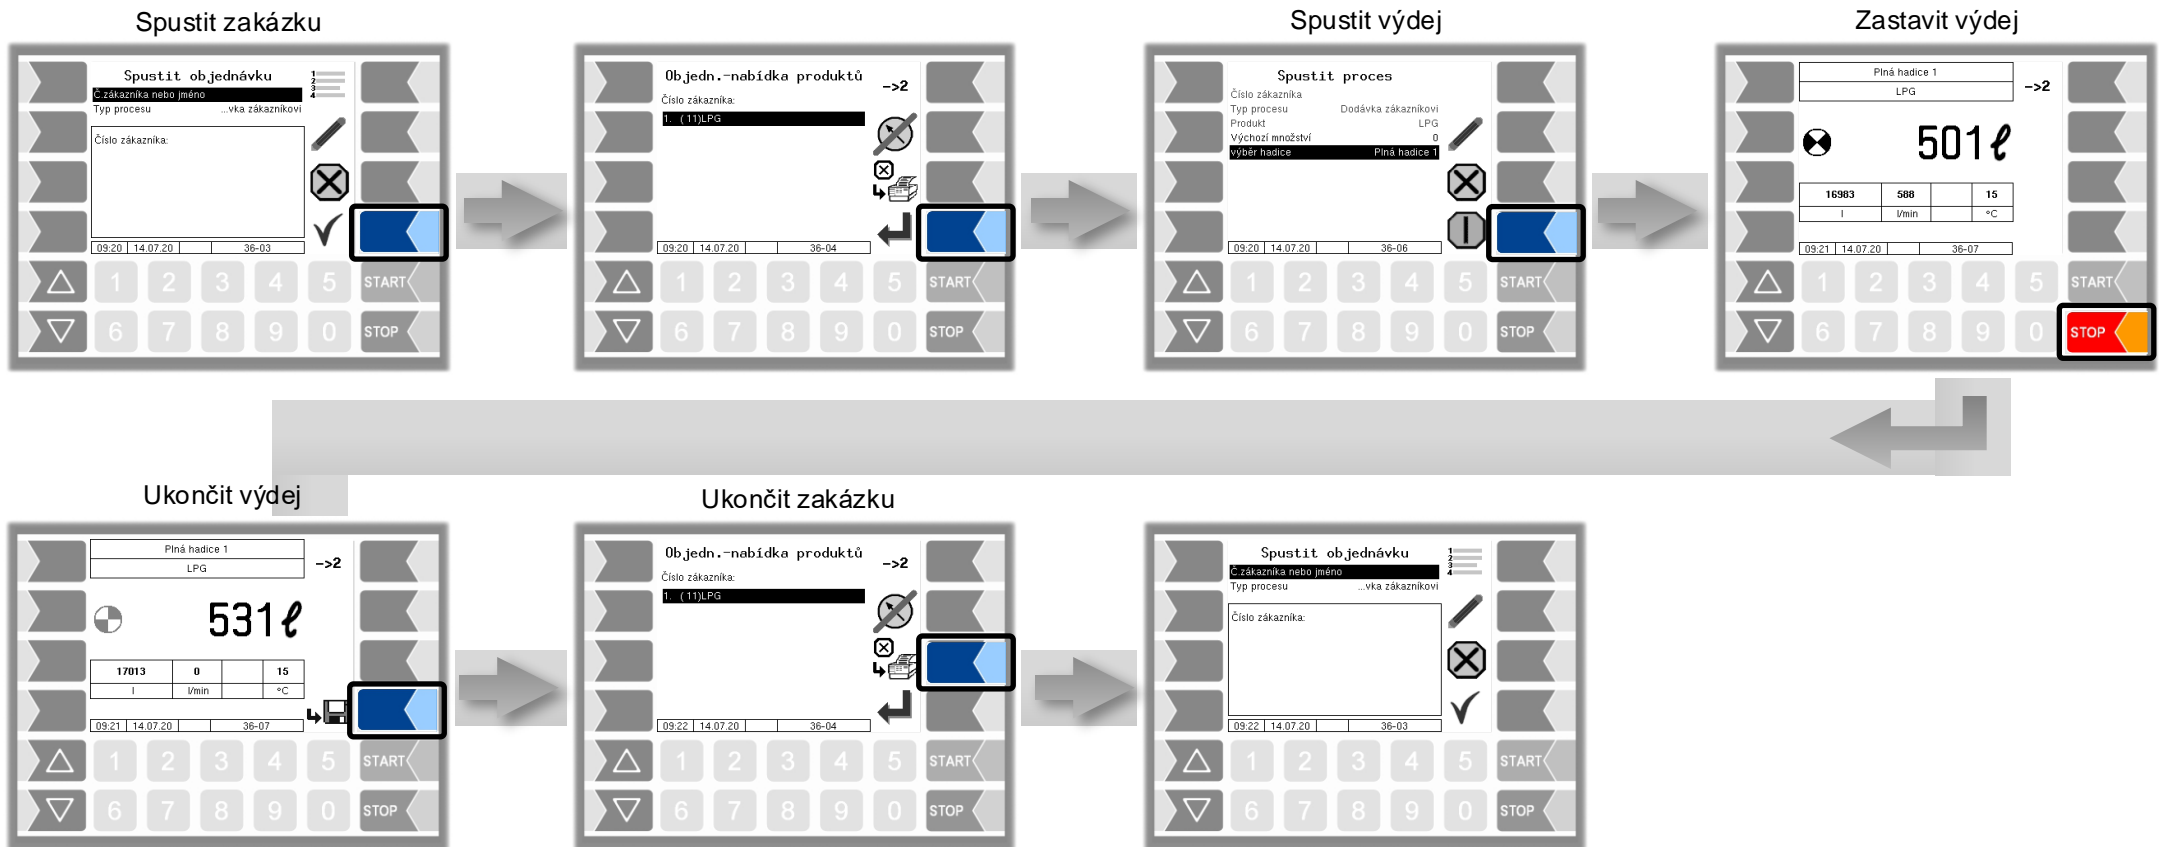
Spustit zakázku

Spustit objednávku
Č zákazníka nebo jméno
Typ procesu ...vka zákazníkovi
Číslo zákazníka:
09:20 | 14.07.20 | 36-03
START
STOP
1 2 3 4 5
6 7 8 9 0

Objedn.-nabídka produktů
->2
Číslo zákazníka:
1. (11)LPG
09:20 | 14.07.20 | 36-04
START
STOP
1 2 3 4 5
6 7 8 9 0

Spustit výdej

Spustit proces
Číslo zákazníka
Typ procesu Dodávka zákazníkovi
Produkt LPG
Výchozí množství 0
výběr hadice Plná hadice 1
09:20 | 14.07.20 | 36-06
START
STOP
1 2 3 4 5
6 7 8 9 0

Zastavit výdej

Plná hadice 1
LPG
->2
501 ℓ
| 16983 | 588 | | 15 |
|---|---|---|---|
| l | l/min | | °C |
09:21 | 14.07.20 | 36-07
START
STOP
1 2 3 4 5
6 7 8 9 0

Ukončit výdej

Plná hadice 1
LPG
->2
531 ℓ
| 17013 | 0 | | 15 |
|---|---|---|---|
| l | l/min | | °C |
09:21 | 14.07.20 | 36-07
START
STOP
1 2 3 4 5
6 7 8 9 0

Ukončit zakázku

Objedn.-nabídka produktů
->2
Číslo zákazníka:
1. (11)LPG
09:22 | 14.07.20 | 36-04
START
STOP
1 2 3 4 5
6 7 8 9 0

Spustit objednávku
Č zákazníka nebo jméno
Typ procesu ...vka zákazníkovi
Číslo zákazníka:
09:22 | 14.07.20 | 36-03
START
STOP
1 2 3 4 5
6 7 8 9 0